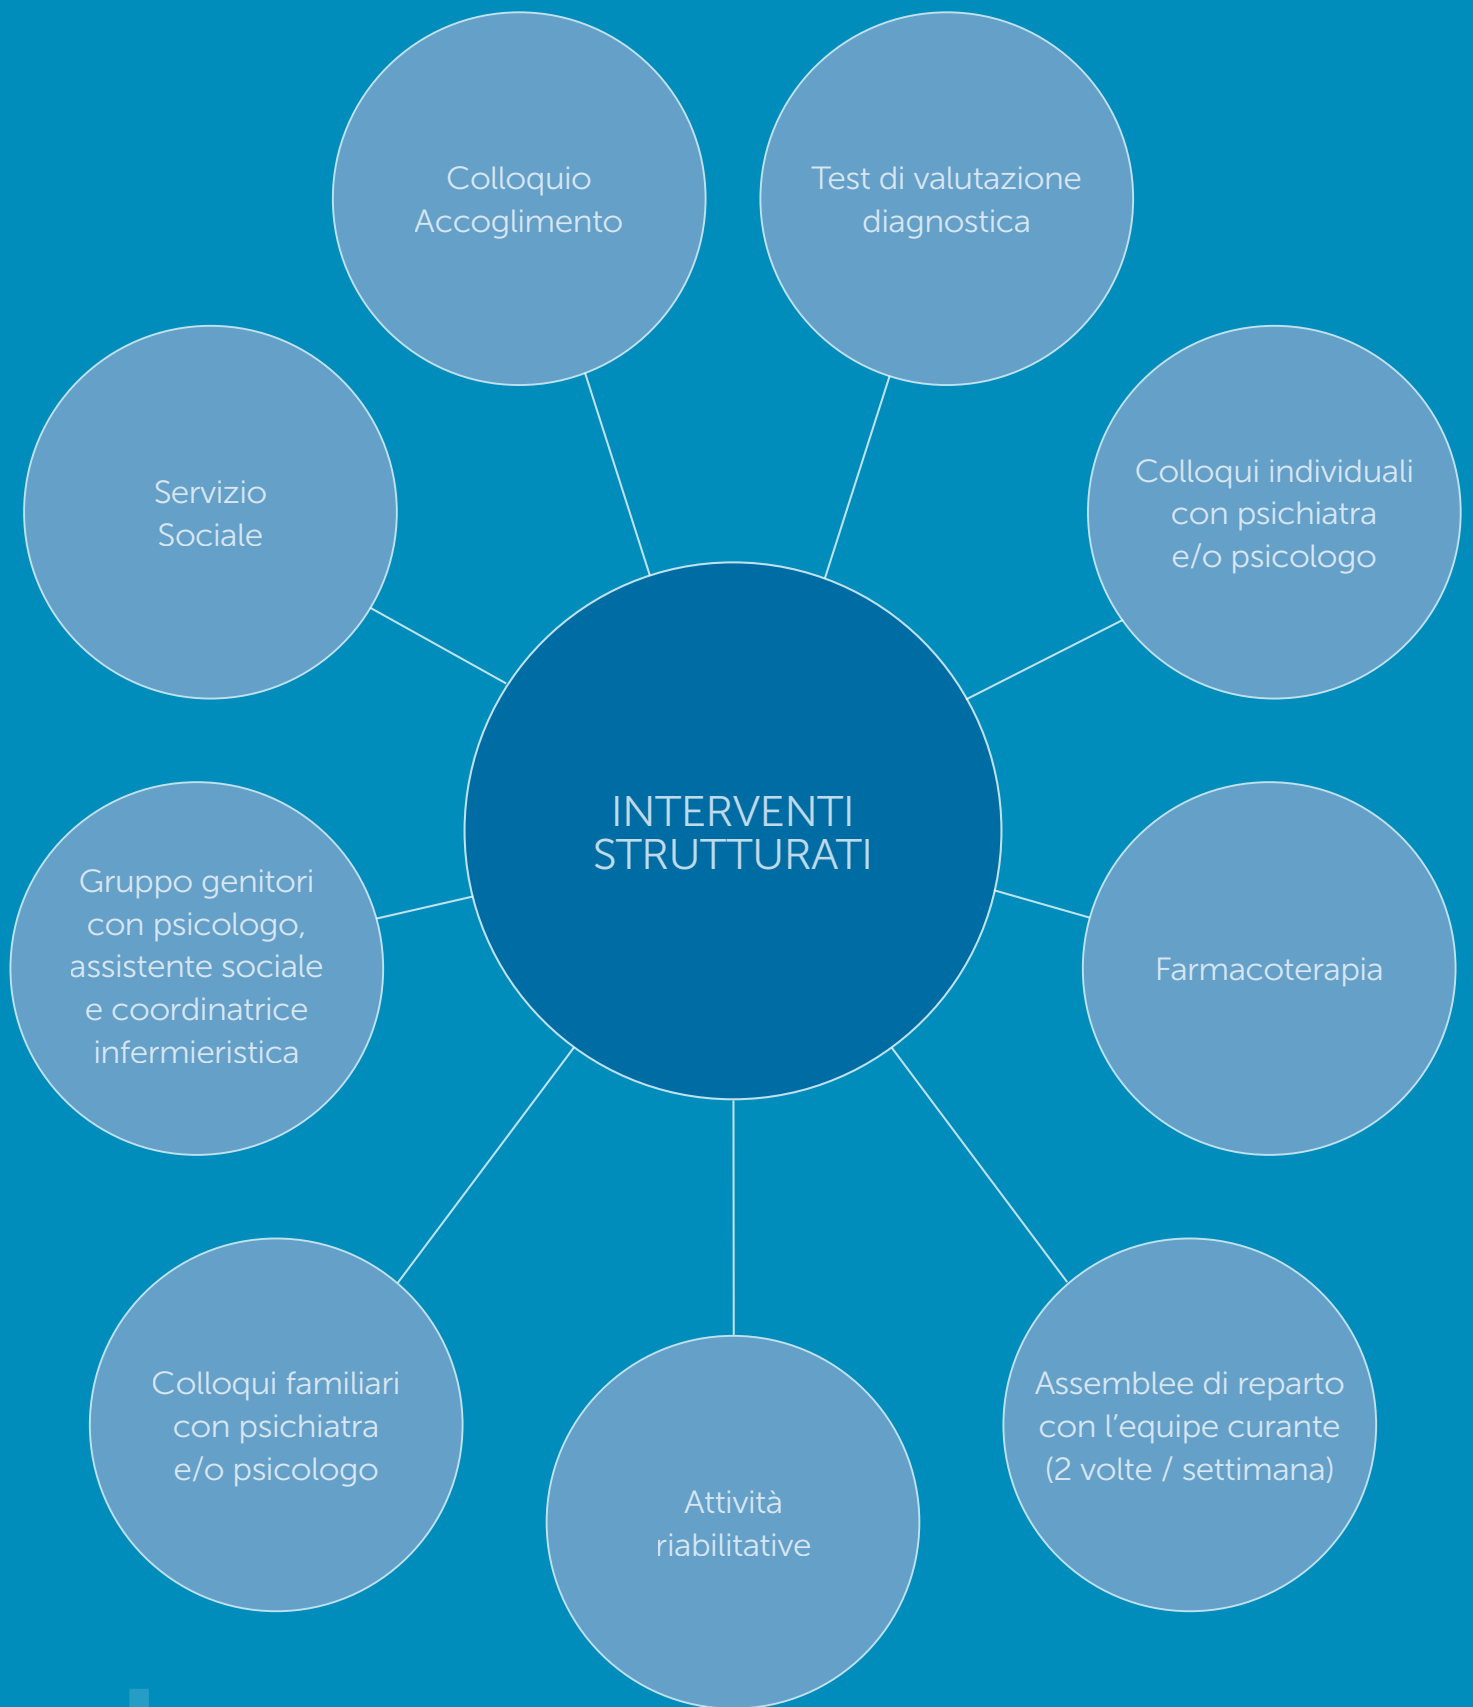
INTERVENTI STRUTTURATI

Colloquio Accoglimento

Test di valutazione diagnostica

Colloqui individuali con psichiatra e/o psicologo

Farmacoterapia

Assemblee di reparto con l'equipe curante (2 volte / settimana)

Attività riabilitative

Colloqui familiari con psichiatra e/o psicologo

Gruppo genitori con psicologo, assistente sociale e coordinatrice infermieristica

Servizio Sociale